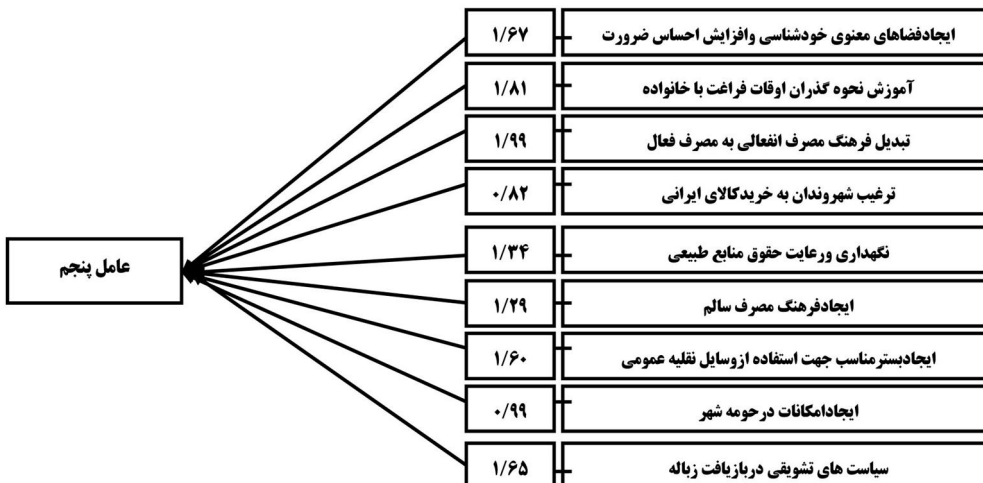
عامل پنجم

| | |
|---|---|
| ایجادفضاهای معنوی خودشناسی وافزایش احساس ضرورت | ۱/۶۷ |
| آموزش نحوه گذران اوقات فراغت با خانواده | ۱/۸۱ |
| تبدیل فرهنگ مصرف انفعالی به مصرف فعال | ۱/۹۹ |
| ترغیب شهروندان به خریدکالای ایرانی | ۰/۸۲ |
| نگهداری ورعایت حقوق منابع طبیعی | ۱/۳۴ |
| ایجادفرهنگ مصرف سالم | ۱/۲۹ |
| ایجادبسترمناسب جهت استفاده ازوسایل نقلیه عمومی | ۱/۶۰ |
| ایجادامکانات درحومه شهر | ۰/۹۹ |
| سیاست های تشویقی دربازیافت زباله | ۱/۶۵ |